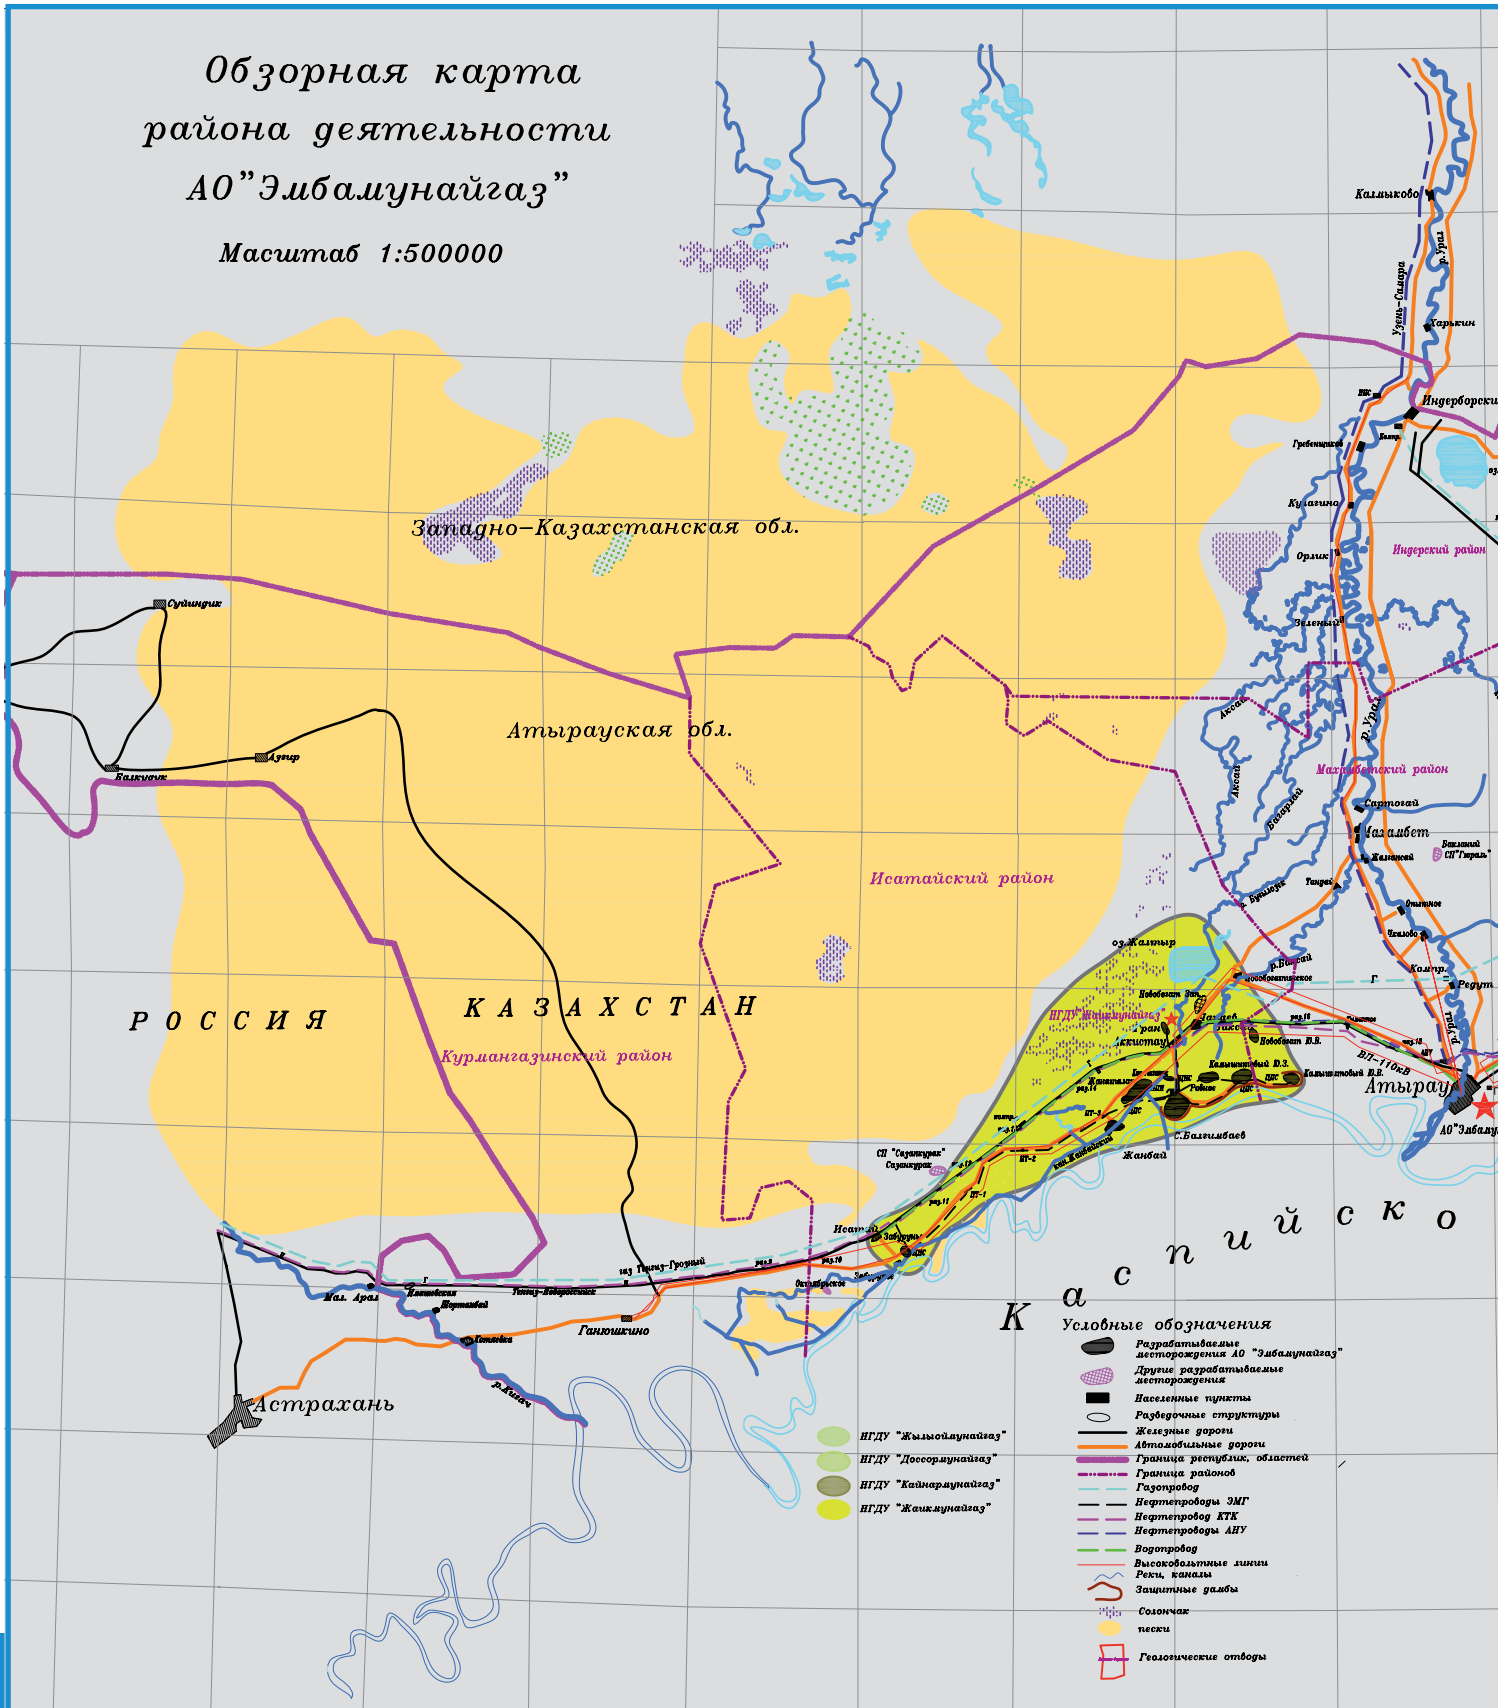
Обзорная карта района деятельности АО"Эмбамунайгаз"

Масштаб 1:500000

Калмыково
р. Урал
Узень-Самара
Харькин
Индерборский
Гребенщиков
Кулагино
Орлик
Индерский район
Зеленый
Западно-Казахстанская обл.
Сулдинцик
Азгир
Атырауская обл.
Аксай
Махамбетский район
Сартогай
Махамбет
Исатайский район
оз.Жалтыр
Новобогат
НГДУ"Жаикмунайгаз"
Гран
Аккистау
Камышитовый Ю.З.
Камышитовый Ю.В.
Новобогат Ю.В.
ВЛ-110кВ
Атырау
АО"Эмбамунайгаз"
С.Балгимбаев
Жанбай
РОССИЯ
КАЗАХСТАН
Курмангазинский район
СП "Сазанкурак"
Сазанкурак
Исатай
Забурунье
газ Тенгиз-Грозный
Тенгиз-Новороссийск
Мал. Арал
Ганюшкино
Октябрьский
Астрахань
р.Кигач
Каспийское

Условные обозначения
Разрабатываемые месторождения АО "Эмбамунайгаз"
Другие разрабатываемые месторождения
Населенные пункты
Разведочные структуры
Железные дороги
Автомобильные дороги
Граница республик, областей
Граница районов
Газопровод
Нефтепроводы ЭМГ
Нефтепровод КТК
Нефтепроводы АНУ
Водопровод
Высоковольтные линии
Реки, каналы
Защитные дамбы
Солончак
пески
Геологические отводы

НГДУ "Жылыоймунайгаз"
НГДУ "Доссормунайгаз"
НГДУ "Кайнармунайгаз"
НГДУ "Жаикмунайгаз"